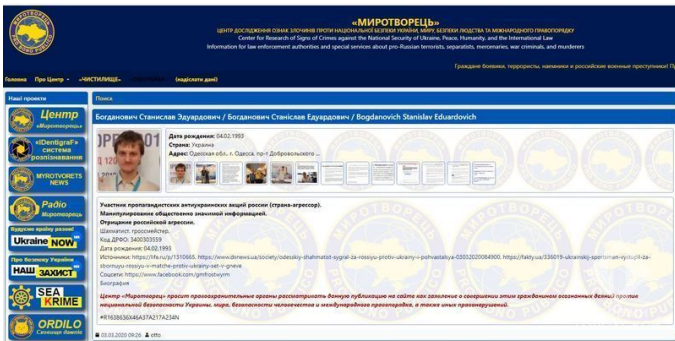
«МИРОТВОРЕЦЬ»
ЦЕНТР ДОСЛІДЖЕННЯ ОЗНАК ЗЛОЧИНІВ ПРОТИ НАЦІОНАЛЬНОЇ БЕЗПЕКИ УКРАЇНИ, МИРУ, БЕЗПЕКИ ЛЮДСТВА ТА МІЖНАРОДНОГО ПРАВОПОРЯДКУ
Center for Research of Signs of Crimes against the National Security of Ukraine, Peace, Humanity, and the International Law
Information for law enforcement authorities and special services about pro-Russian terrorists, separatists, mercenaries, war criminals, and murderers

Головна Про Центр «ЧИСТИЛИЩЕ» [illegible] (надіслати дані)

Граждане боевики, террористы, наемники и российские военные преступники! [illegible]

Наші проекти
Центр «Миротворець»
«IDentigraF» система розпізнавання
MYROTVORETS NEWS
Радіо Миротворець
Ukraine NOW
НАШ ЗАХИСТ
SEA KRIME
ORDILO

Поиск

Богданович Станислав Эдуардович / Богданович Станіслав Едуардович / Bogdanovich Stanislav Eduardovich

Дата рождения: 04.02.1993
Страна: Украина
Адрес: Одесская обл., г. Одесса, пр-т Добровольского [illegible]

Участник пропагандистских антиукраинских акций россии (страна-агрессор).
Манипулирование общественно значимой информацией.
Отрицание российской агрессии.
Шахматист, гроссмейстер.
Код ДРФО: 3400303559
Дата рождения: 04.02.1993
Источники: https://life.ru/p/1310665, https://www.dsnews.ua/society/odesskiy-shahmatist-sygral-za-rossiyu-protiv-ukrainy-i-pohvastalsya-03032020084900, https://fakty.ua/336019-ukrainskij-sportsmen-vystupil-za-sbornuyu-rossii-v-matche-protiv-ukrainy-set-v-gneve
Соцсети: https://www.facebook.com/gmfrostwyrm
Биография

Центр «Миротворец» просит правоохранительные органы рассматривать данную публикацию на сайте как заявление о совершении этим гражданином осознанных деяний против национальной безопасности Украины, мира, безопасности человечества и международного правопорядка, а также иных правонарушений.

#R1636536A6A37A217A234N

03.03.2020 09:26 otto